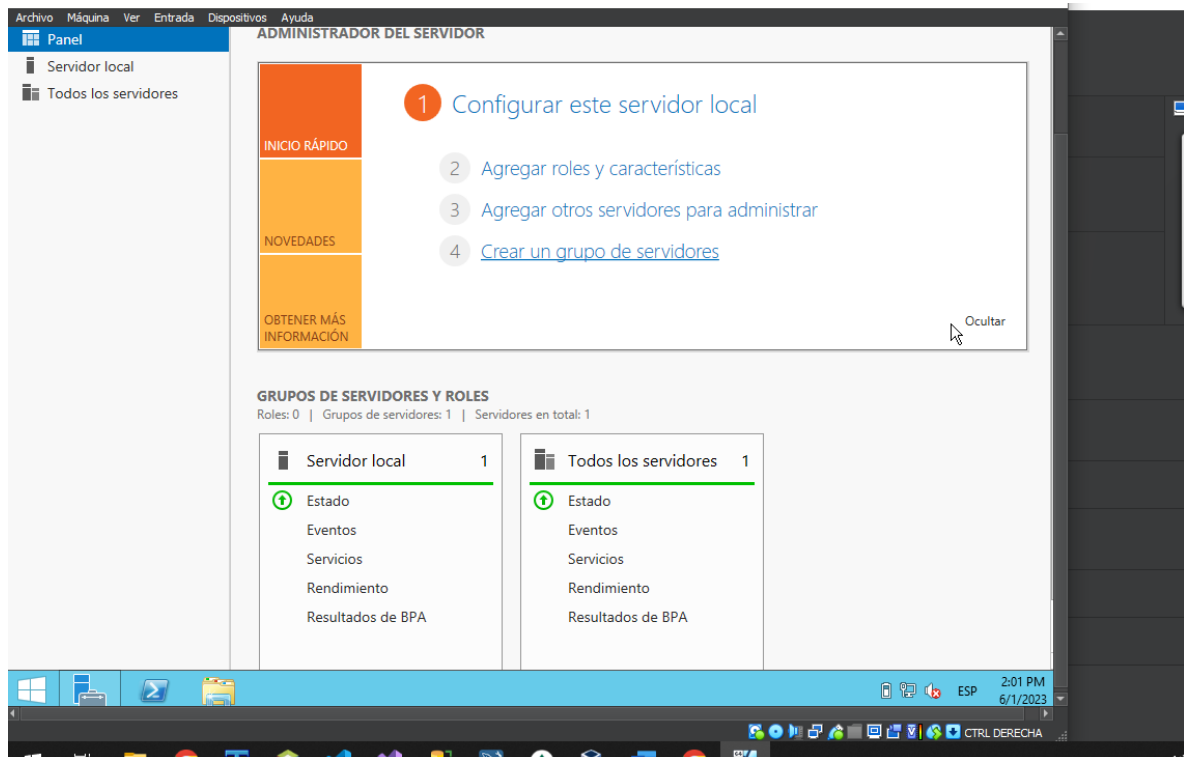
Archivo Máquina Ver Entrada Dispositivos Ayuda

Panel
Servidor local
Todos los servidores

ADMINISTRADOR DEL SERVIDOR

INICIO RÁPIDO
NOVEDADES
OBTENER MÁS INFORMACIÓN

1 Configurar este servidor local
2 Agregar roles y características
3 Agregar otros servidores para administrar
4 Crear un grupo de servidores

Ocultar

GRUPOS DE SERVIDORES Y ROLES
Roles: 0 | Grupos de servidores: 1 | Servidores en total: 1

| Servidor local 1 | Todos los servidores 1 |
|---|---|
| Estado | Estado |
| Eventos | Eventos |
| Servicios | Servicios |
| Rendimiento | Rendimiento |
| Resultados de BPA | Resultados de BPA |

ESP 2:01 PM 6/1/2023

CTRL DERECHA